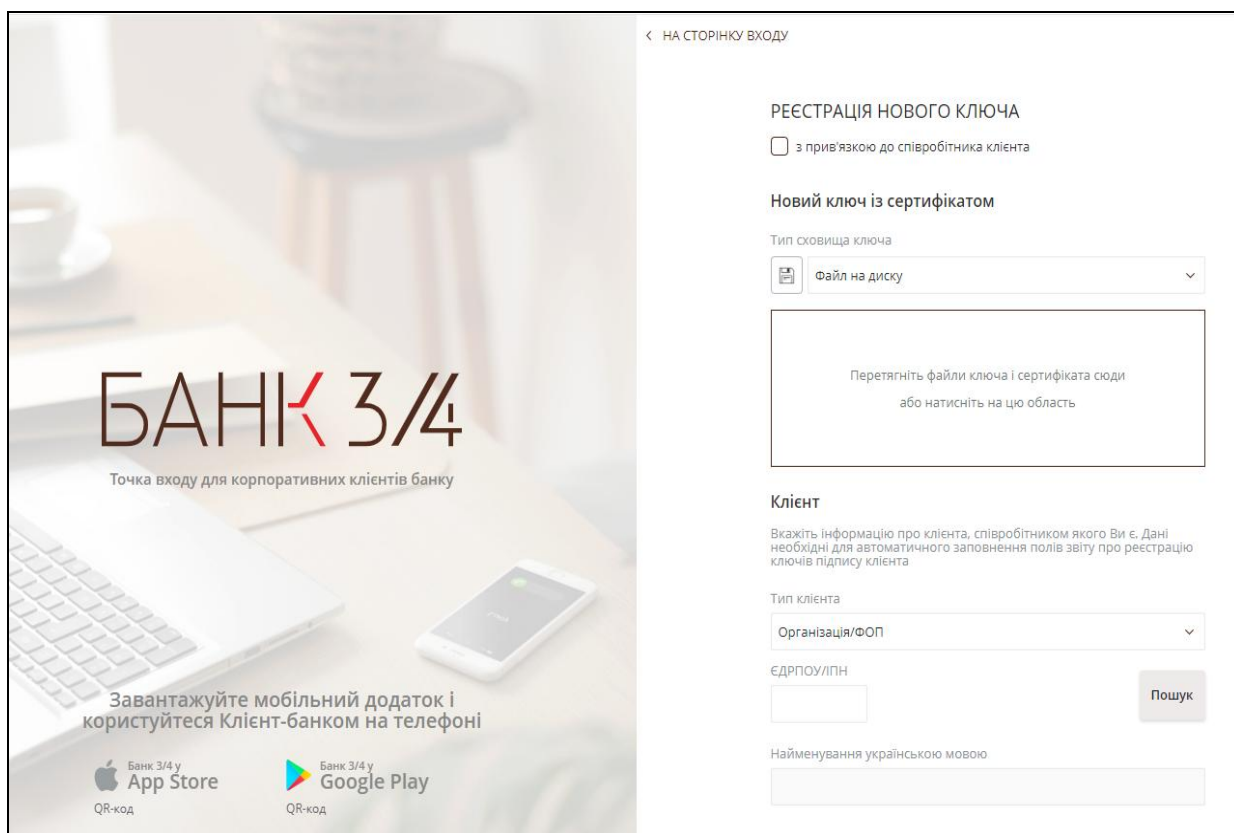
БАНК 3/4

Точка входу для корпоративних клієнтів банку

Завантажуйте мобільний додаток і користуйтеся Клієнт-банком на телефоні

Банк 3/4 у App Store
QR-код

Банк 3/4 у Google Play
QR-код

‹ НА СТОРІНКУ ВХОДУ

РЕЄСТРАЦІЯ НОВОГО КЛЮЧА

з прив'язкою до співробітника клієнта

Новий ключ із сертифікатом

Тип сховища ключа

Файл на диску

Перетягніть файли ключа і сертифіката сюди або натисніть на цю область

Клієнт

Вкажіть інформацію про клієнта, співробітником якого Ви є. Дані необхідні для автоматичного заповнення полів звіту про реєстрацію ключів підпису клієнта

Тип клієнта

Організація/ФОП

ЄДРПОУ/ІПН

Пошук

Найменування українською мовою